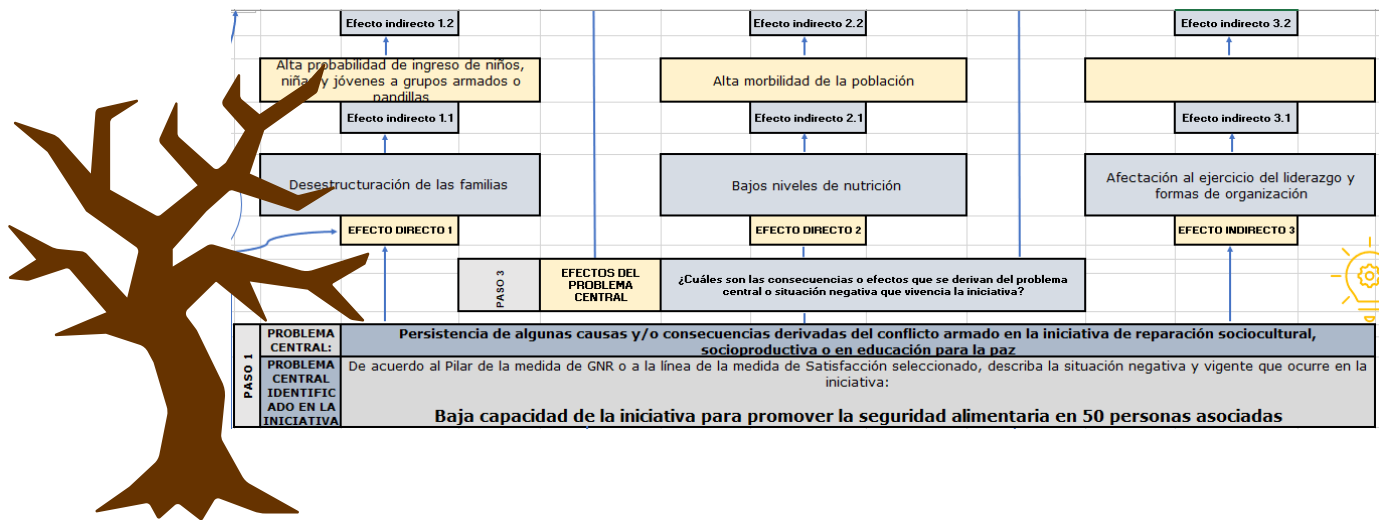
Efecto indirecto 1.2

Efecto indirecto 2.2

Efecto indirecto 3.2

Alta probabilidad de ingreso de niños, niñas y jóvenes a grupos armados o pandillas

Alta morbilidad de la población

Efecto indirecto 1.1

Efecto indirecto 2.1

Efecto indirecto 3.1

Desestructuración de las familias

Bajos niveles de nutrición

Afectación al ejercicio del liderazgo y formas de organización

EFECTO DIRECTO 1

EFECTO DIRECTO 2

EFECTO INDIRECTO 3

PASO 3

EFECTOS DEL PROBLEMA CENTRAL

¿Cuáles son las consecuencias o efectos que se derivan del problema central o situación negativa que vivencia la iniciativa?

PASO 1

PROBLEMA CENTRAL:

Persistencia de algunas causas y/o consecuencias derivadas del conflicto armado en la iniciativa de reparación sociocultural, socioproductiva o en educación para la paz

PROBLEMA CENTRAL IDENTIFICADO EN LA INICIATIVA

De acuerdo al Pilar de la medida de GNR o a la línea de la medida de Satisfacción seleccionado, describa la situación negativa y vigente que ocurre en la iniciativa:

Baja capacidad de la iniciativa para promover la seguridad alimentaria en 50 personas asociadas